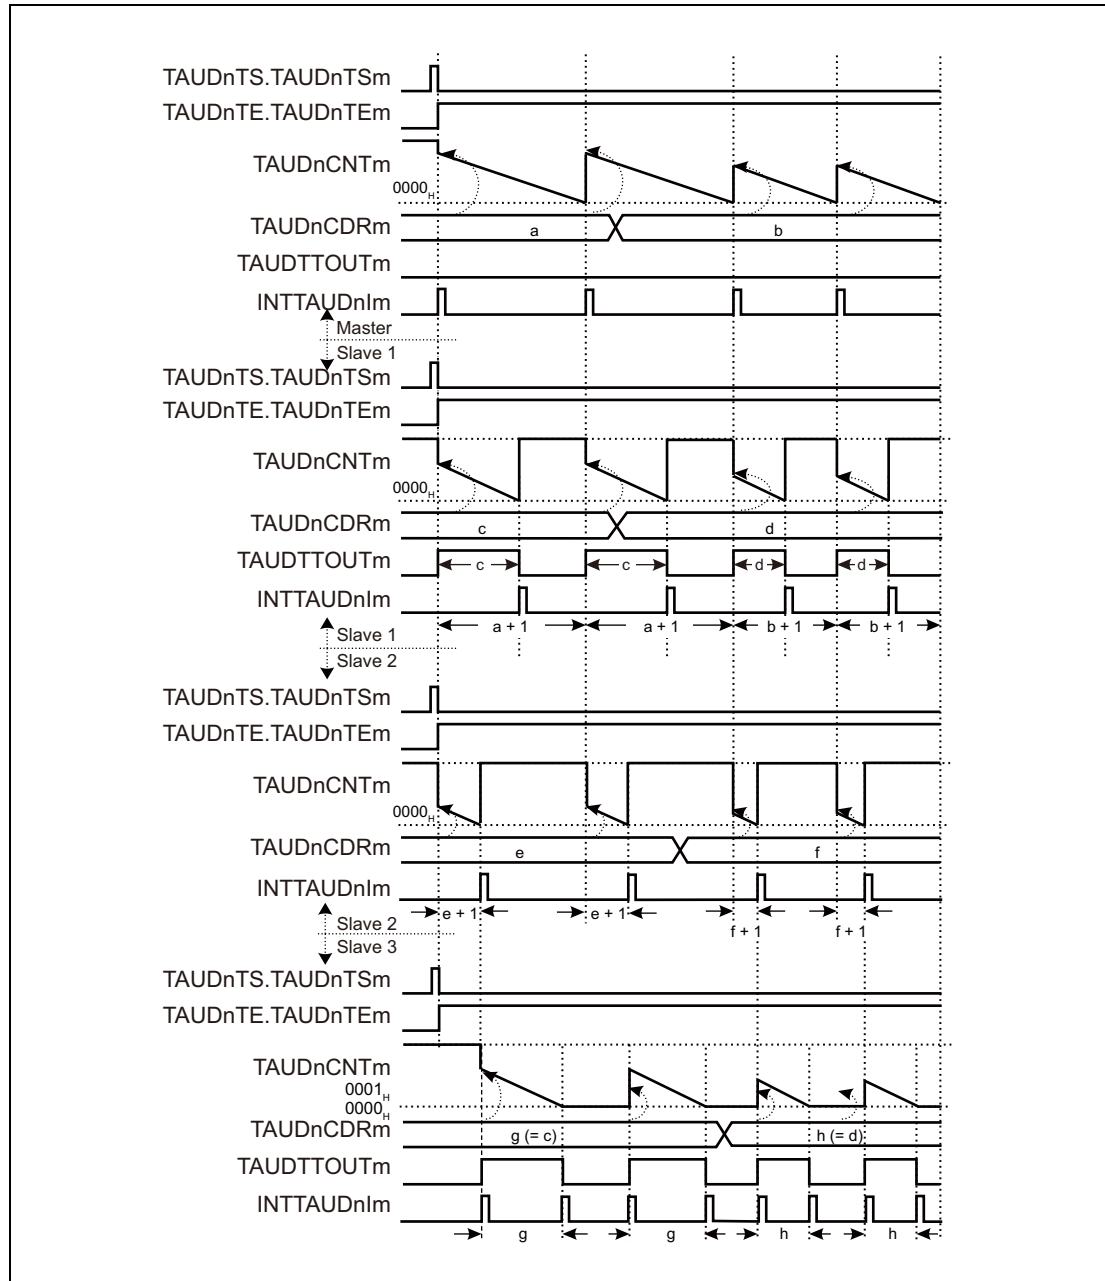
TAUDnTS.TAUDnTSm
TAUDnTE.TAUDnTEm
TAUDnCNTm
$0000_H$
TAUDnCDRm
a
b
TAUDTTOUTm
INTTAUDnIm
Master
Slave 1
TAUDnTS.TAUDnTSm
TAUDnTE.TAUDnTEm
TAUDnCNTm
$0000_H$
TAUDnCDRm
c
d
TAUDTTOUTm
c
c
d
d
INTTAUDnIm
a + 1
a + 1
b + 1
b + 1
Slave 1
Slave 2
TAUDnTS.TAUDnTSm
TAUDnTE.TAUDnTEm
TAUDnCNTm
$0000_H$
TAUDnCDRm
e
f
INTTAUDnIm
e + 1
e + 1
f + 1
f + 1
Slave 2
Slave 3
TAUDnTS.TAUDnTSm
TAUDnTE.TAUDnTEm
TAUDnCNTm
$0001_H$
$0000_H$
TAUDnCDRm
g (= c)
h (= d)
TAUDTTOUTm
INTTAUDnIm
g
g
h
h